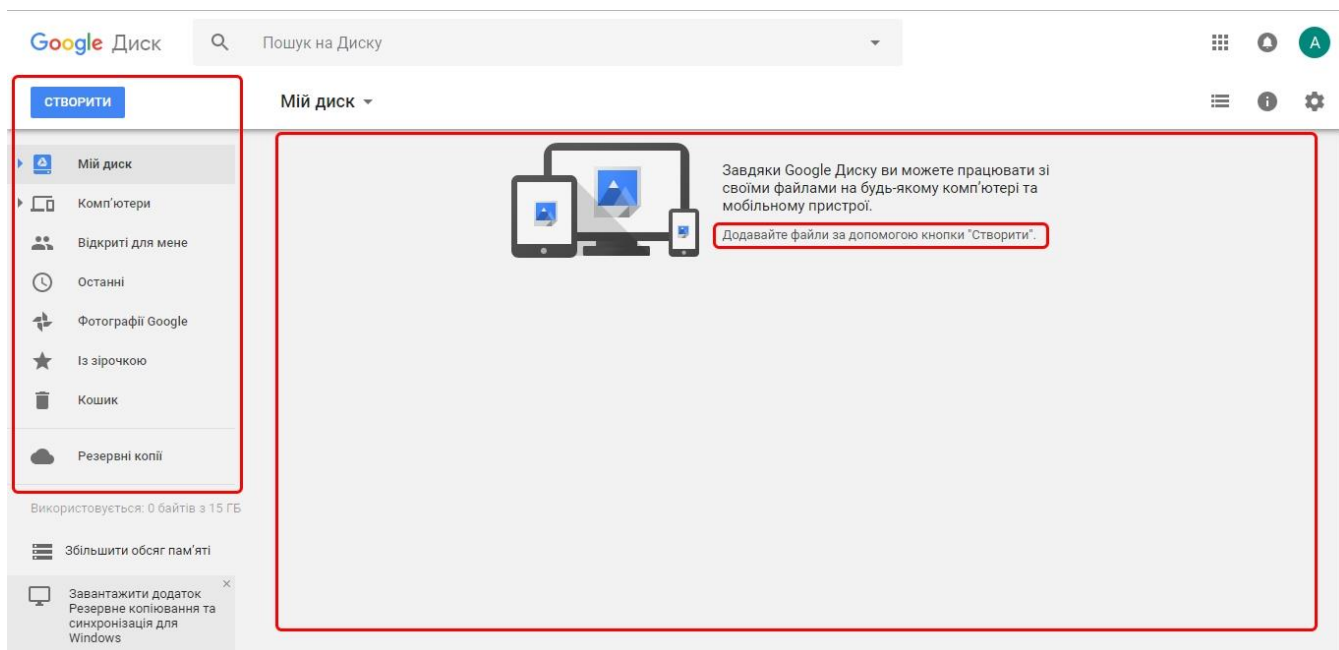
Google Диск

Пошук на Диску

A

СТВОРИТИ

Мій диск

Мій диск

Комп'ютери

Відкриті для мене

Останні

Фотографії Google

Із зірочкою

Кошик

Резервні копії

Використовується: 0 байтів з 15 ГБ

Збільшити обсяг пам'яті

Завантажити додаток Резервне копіювання та синхронізація для Windows

×

Завдяки Google Диску ви можете працювати зі своїми файлами на будь-якому комп'ютері та мобільному пристрої.

Додавайте файли за допомогою кнопки "Створити".